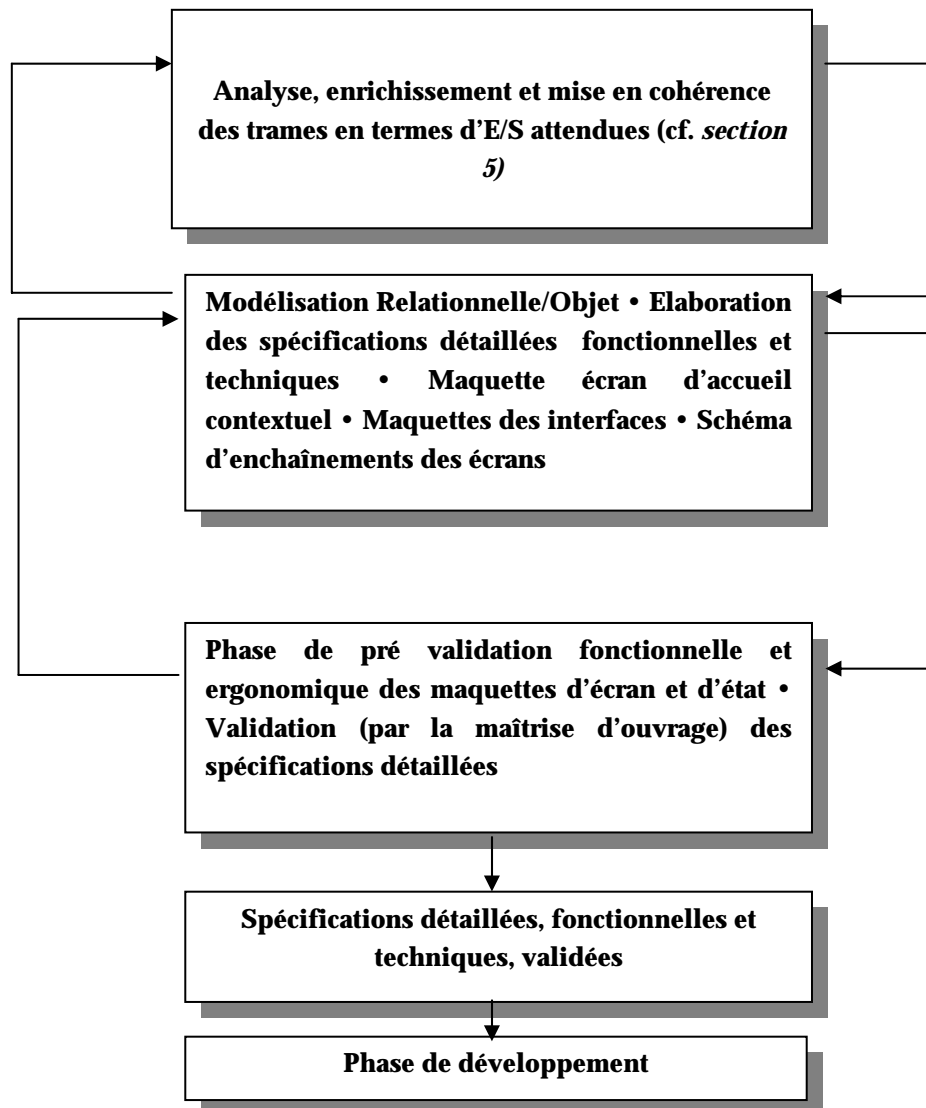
Analyse, enrichissement et mise en cohérence des trames en termes d'E/S attendues (cf. *section 5)*

Modélisation Relationnelle/Objet • Elaboration des spécifications détaillées fonctionnelles et techniques • Maquette écran d'accueil contextuel • Maquettes des interfaces • Schéma d'enchaînements des écrans

Phase de pré validation fonctionnelle et ergonomique des maquettes d'écran et d'état • Validation (par la maîtrise d'ouvrage) des spécifications détaillées

Spécifications détaillées, fonctionnelles et techniques, validées

Phase de développement